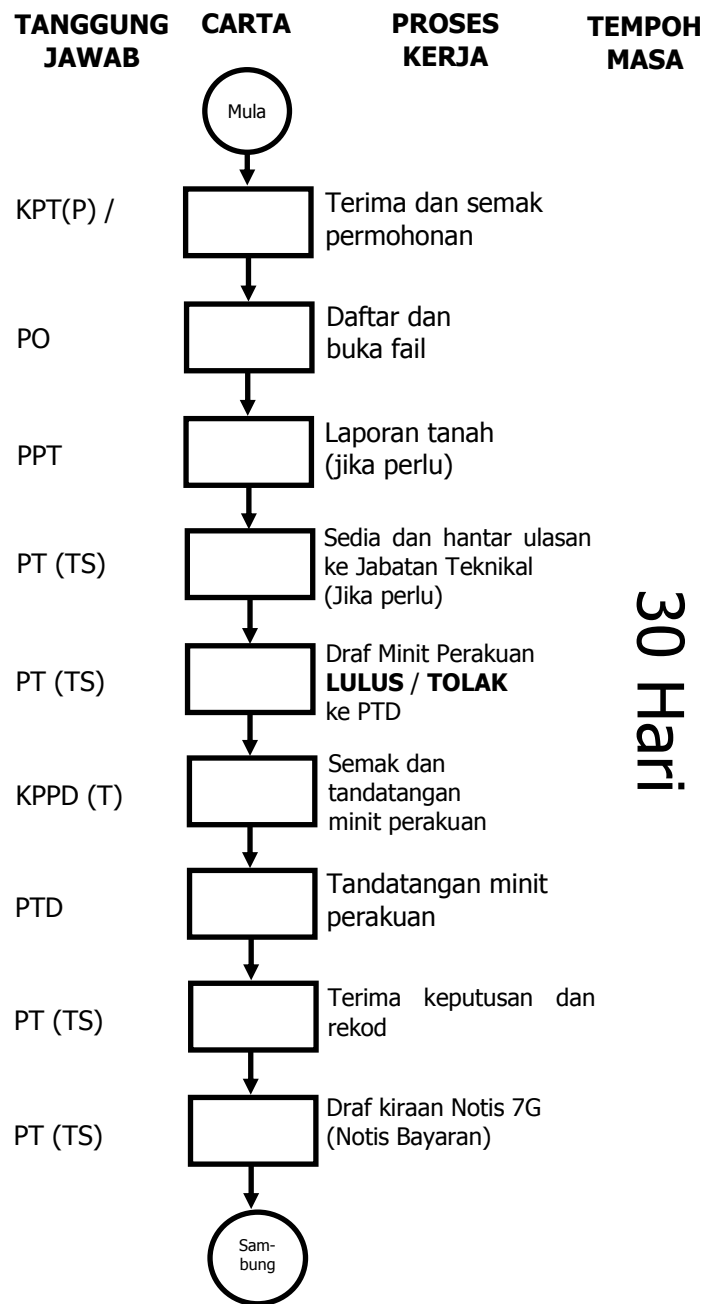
TANGGUNG JAWAB | CARTA | PROSES KERJA | TEMPOH MASA

Mula

KPT(P) / Terima dan semak permohonan

PO Daftar dan buka fail

PPT Laporan tanah (jika perlu)

PT (TS) Sedia dan hantar ulasan ke Jabatan Teknikal (Jika perlu)

PT (TS) Draf Minit Perakuan **LULUS** / **TOLAK** ke PTD

KPPD (T) Semak dan tandatangan minit perakuan

PTD Tandatangan minit perakuan

PT (TS) Terima keputusan dan rekod

PT (TS) Draf kiraan Notis 7G (Notis Bayaran)

Sambung

30 Hari